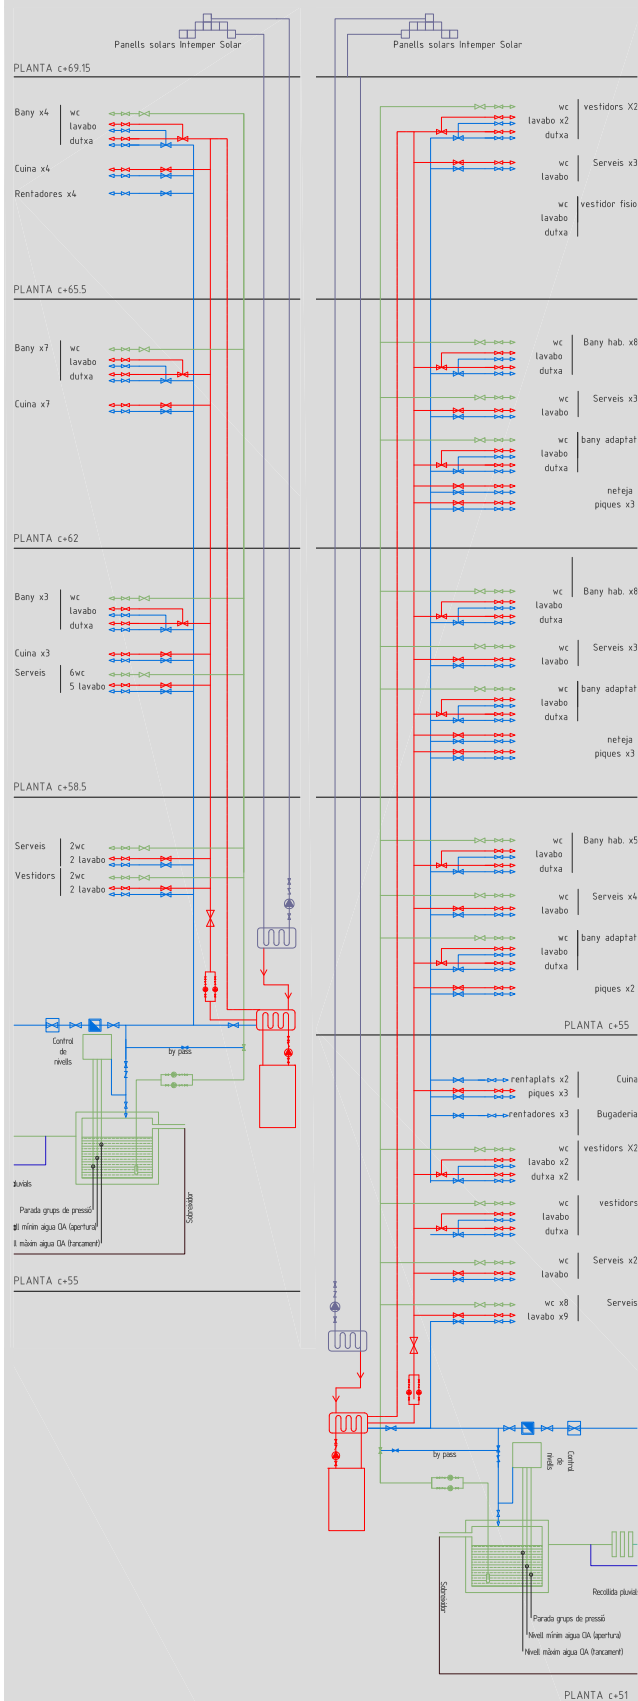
Panells solars Intemper Solar

Panells solars Intemper Solar

PLANTA c+69.15

Bany x4 | wc
lavabo
dutxa

Cuina x4

Rentadores x4

wc
lavabo x2
dutxa | vestidors X2

wc
lavabo | Serveis x3

wc
lavabo
dutxa | vestidor fisio

PLANTA c+65.5

Bany x7 | wc
lavabo
dutxa

Cuina x7

wc
lavabo
dutxa | Bany hab. x8

wc
lavabo | Serveis x3

wc
lavabo
dutxa | bany adaptat

neteja
piques x3

PLANTA c+62

Bany x3 | wc
lavabo
dutxa

Cuina x3

Serveis | 6wc
5 lavabo

wc
lavabo
dutxa | Bany hab. x8

wc
lavabo | Serveis x3

wc
lavabo
dutxa | bany adaptat

neteja
piques x3

PLANTA c+58.5

Serveis | 2wc
2 lavabo

Vestidors | 2wc
2 lavabo

wc
lavabo
dutxa | Bany hab. x5

wc
lavabo | Serveis x4

wc
lavabo
dutxa | bany adaptat

piques x2

PLANTA c+55

Control de nivells

by pass

pluvials

Parada grups de pressió
ell mínim aigua OA (apertura)
ll màxim aigua OA (tancament)

Sobreeixidor

PLANTA c+55

rentaplats x2
piques x3 | Cuina

rentadores x3 | Bugaderia

wc
lavabo x2
dutxa x2 | vestidors X2

wc
lavabo
dutxa | vestidors

wc
lavabo | Serveis x2

wc x8
lavabo x9 | Serveis

by pass

Control de nivells

Sobreeixidor

Recollida pluvial

Parada grups de pressió
Nivell mínim aigua OA (apertura)
Nivell màxim aigua OA (tancament)

PLANTA c+51